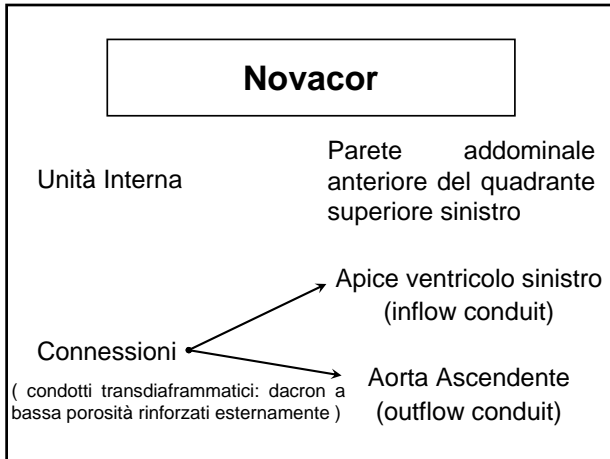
Novacor

Unità Interna

Parete addominale anteriore del quadrante superiore sinistro

Connessioni

( condotti transdiaframmatici: dacron a bassa porosità rinforzati esternamente )

Apice ventricolo sinistro (inflow conduit)

Aorta Ascendente (outflow conduit)